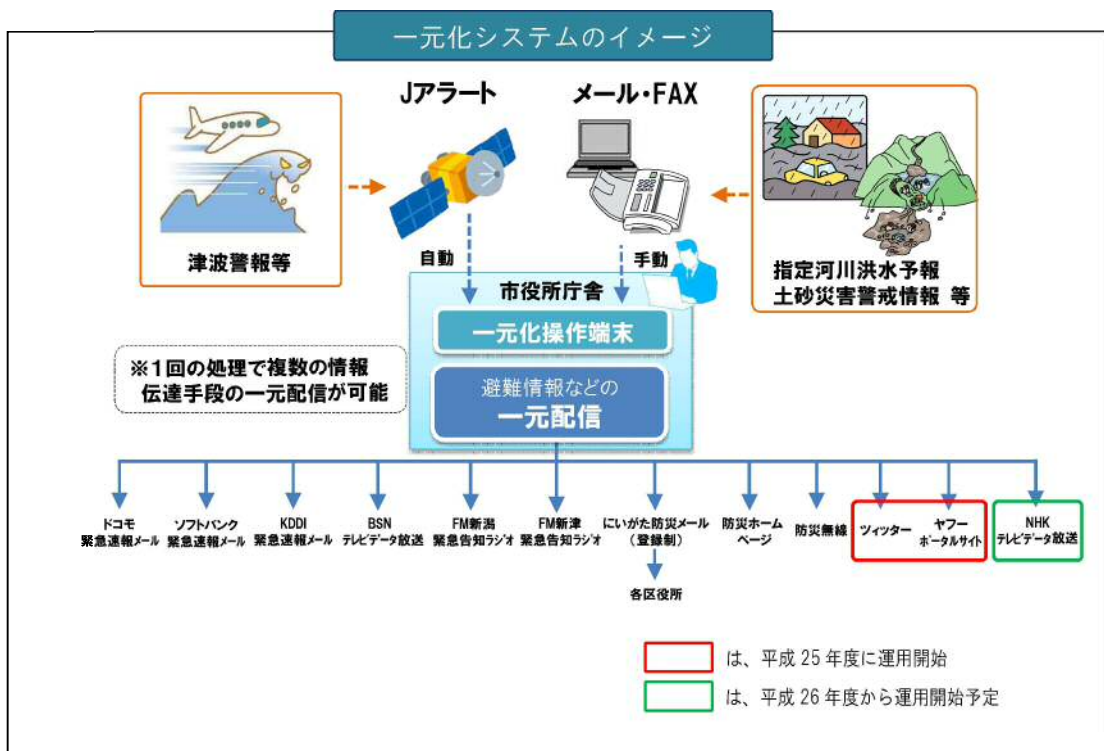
一元化システムのイメージ

Jアラート

メール・FAX

津波警報等

指定河川洪水予報
土砂災害警戒情報 等

自動

手動

市役所庁舎

一元化操作端末

※1回の処理で複数の情報伝達手段の一元配信が可能

避難情報などの
一元配信

ドコモ
緊急速報メール

ソフトバンク
緊急速報メール

KDDI
緊急速報メール

BSN
テレビデータ放送

FM新潟
緊急告知ラジオ

FM新津
緊急告知ラジオ

にいがた防災メール
（登録制）

各区役所

防災ホームページ

防災無線

ツィッター

ヤフー
ポータルサイト

NHK
テレビデータ放送

は、平成 25 年度に運用開始

は、平成 26 年度から運用開始予定